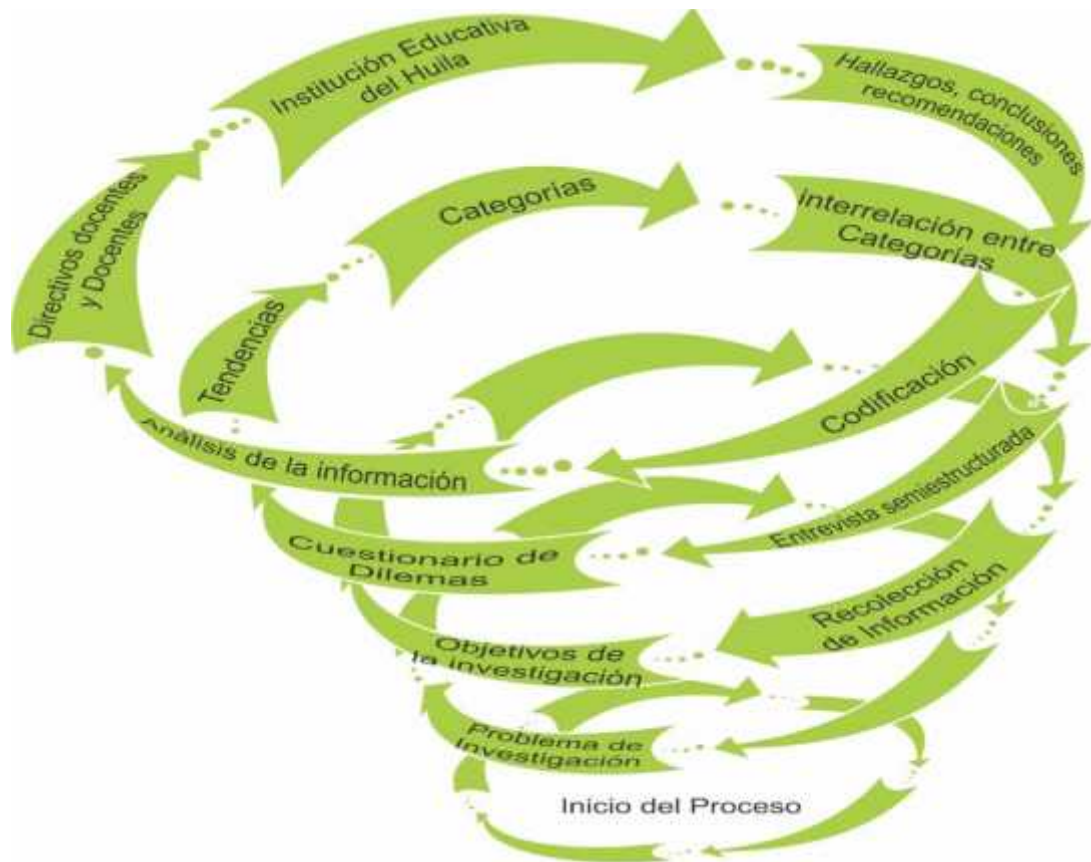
Institución Educativa del Huila

Hallazgos, conclusiones recomendaciones

Directivos docentes y Docentes

Categorías

interrelación entre Categorías

Tendencias

Codificación

Análisis de la información

Entrevista semiestructurada

Cuestionario de Dilemas

Recolección de Información

Objetivos de la investigación

Problema de Investigación

Inicio del Proceso